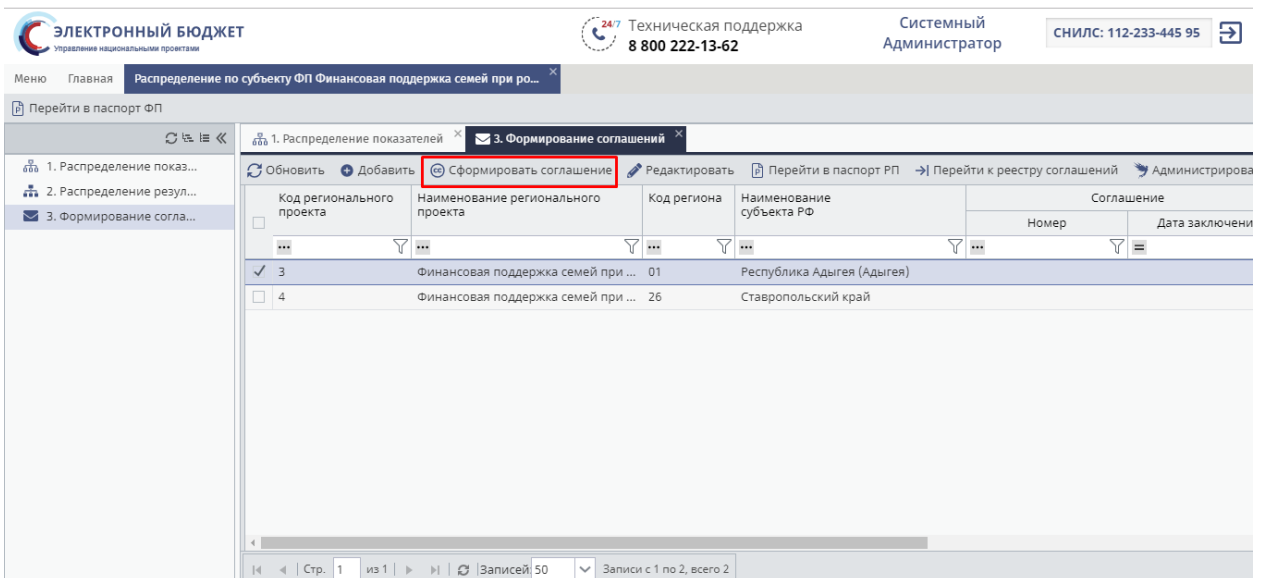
ЭЛЕКТРОННЫЙ БЮДЖЕТ
Управление национальными проектами

24/7 Техническая поддержка
8 800 222-13-62

Системный Администратор

СНИЛС: 112-233-445 95

Меню Главная Распределение по субъекту ФП Финансовая поддержка семей при ро...

Перейти в паспорт ФП

1. Распределение показ...
2. Распределение резул...
3. Формирование согла...

1. Распределение показателей
3. Формирование соглашений

Обновить Добавить Сформировать соглашение Редактировать Перейти в паспорт РП Перейти к реестру соглашений Администрирова

| | Код регионального проекта | Наименование регионального проекта | Код региона | Наименование субъекта РФ | Соглашение Номер | Соглашение Дата заключени |
|---|---|---|---|---|---|---|
| | ... | ... | ... | ... | ... | = |
| ✓ | 3 | Финансовая поддержка семей при ... | 01 | Республика Адыгея (Адыгея) | | |
| | 4 | Финансовая поддержка семей при ... | 26 | Ставропольский край | | |

Стр. 1 из 1 Записей 50 Записи с 1 по 2, всего 2